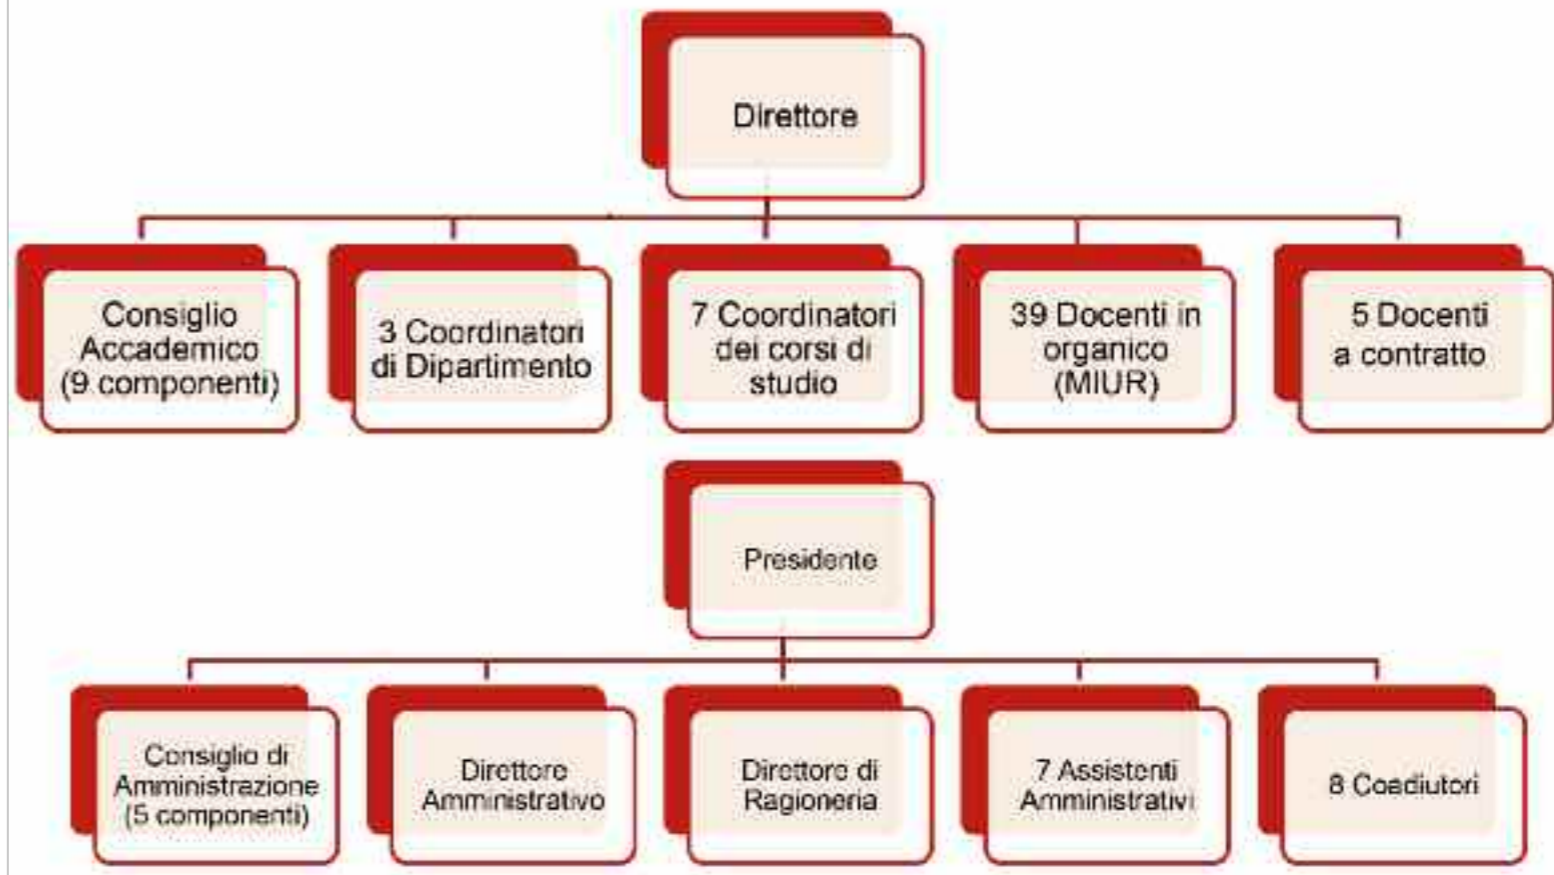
Direttore

Consiglio Accademico (9 componenti)

3 Coordinatori di Dipartimento

7 Coordinatori dei corsi di studio

39 Docenti in organico (MIUR)

5 Docenti a contratto

Presidente

Consiglio di Amministrazione (5 componenti)

Direttore Amministrativo

Direttore di Ragioneria

7 Assistenti Amministrativi

8 Coadiutori